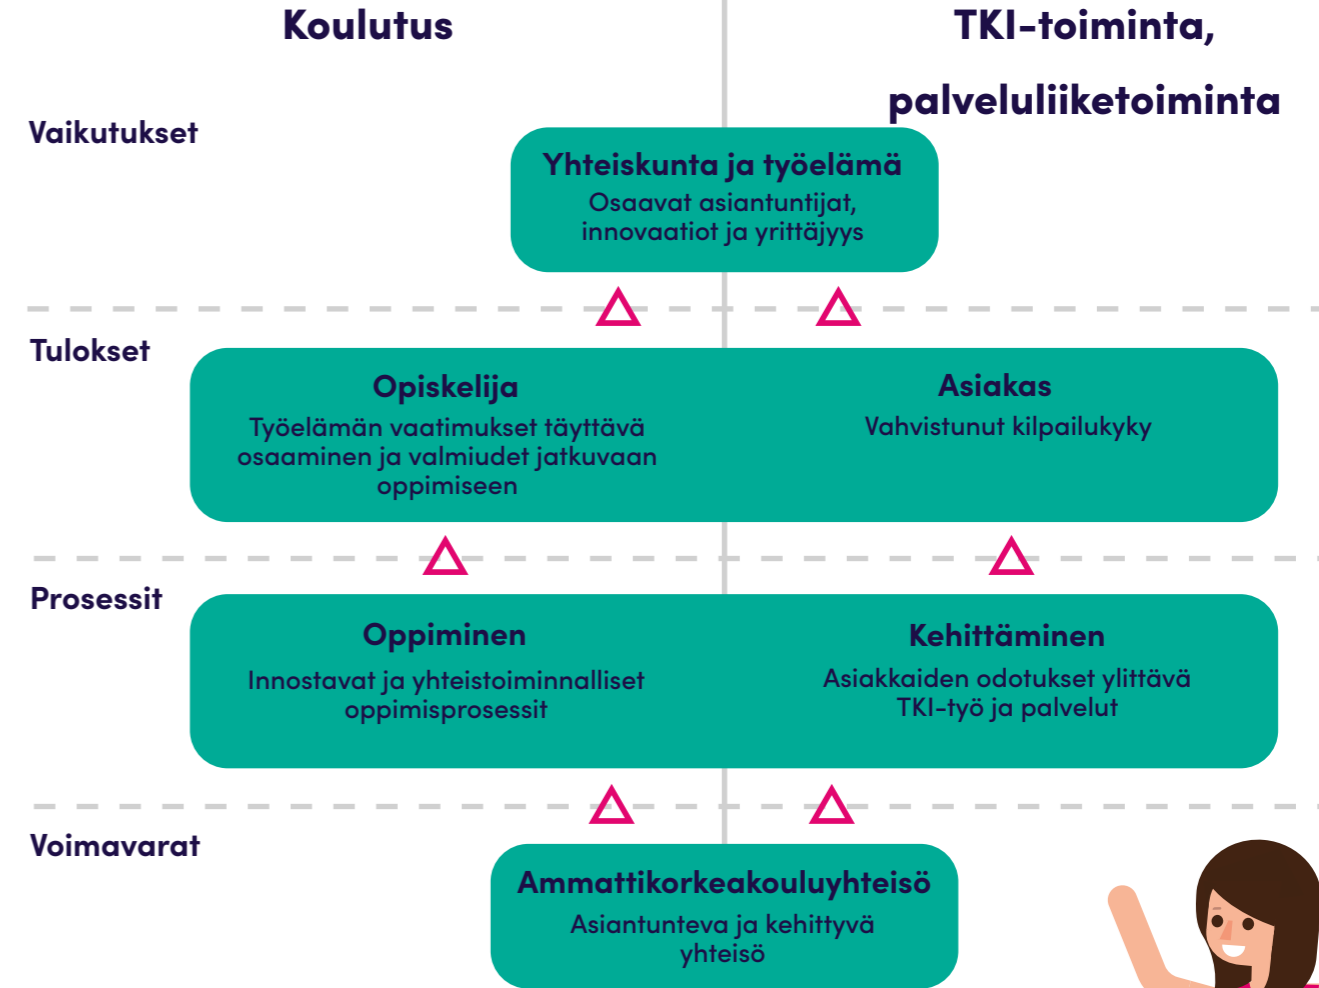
Koulutus

TKI-toiminta, palveluliiketoiminta

Vaikutukset

Yhteiskunta ja työelämä
Osaavat asiantuntijat, innovaatiot ja yrittäjyys

Tulokset

Opiskelija
Työelämän vaatimukset täyttävä osaaminen ja valmiudet jatkuvaan oppimiseen

Asiakas
Vahvistunut kilpailukyky

Prosessit

Oppiminen
Innostavat ja yhteistoiminnalliset oppimisprosessit

Kehittäminen
Asiakkaiden odotukset ylittävä TKI-työ ja palvelut

Voimavarat

Ammattikorkeakouluyhteisö
Asiantunteva ja kehittyvä yhteisö